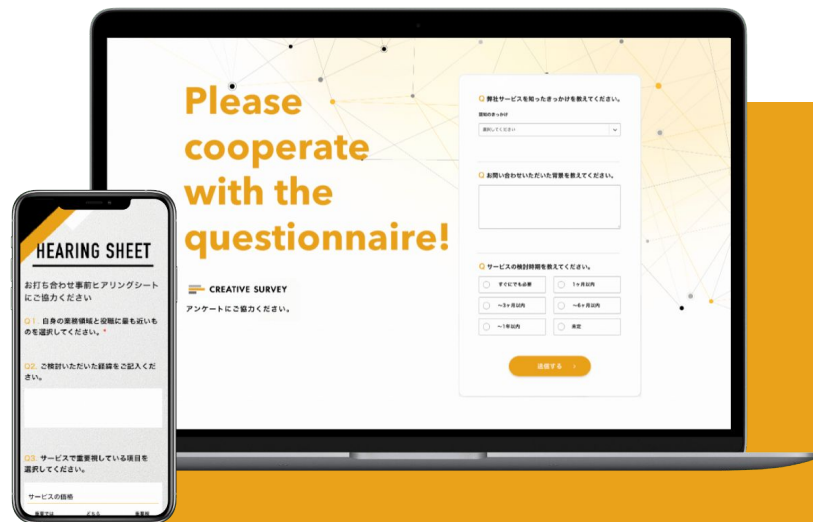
Please cooperate with the questionnaire!

CREATIVE SURVEY

アンケートにご協力ください。

Q 弊社サービスを知ったきっかけを教えてください。

認知のきっかけ

選択してください

Q お問い合わせいただいた背景を教えてください。

Q サービスの検討時期を教えてください。

すぐにでも必要

1ヶ月以内

〜3ヶ月以内

〜6ヶ月以内

〜1年以内

未定

送信する

HEARING SHEET

お打ち合わせ事前ヒアリングシートにご協力ください

Q1. 自身の業務領域と役職に最も近いものを選択してください。*

Q2. ご検討いただいた経緯をご記入ください。

Q3. サービスで重要視している項目を選択してください。

サービスの価格

重要では

どちら

重要視